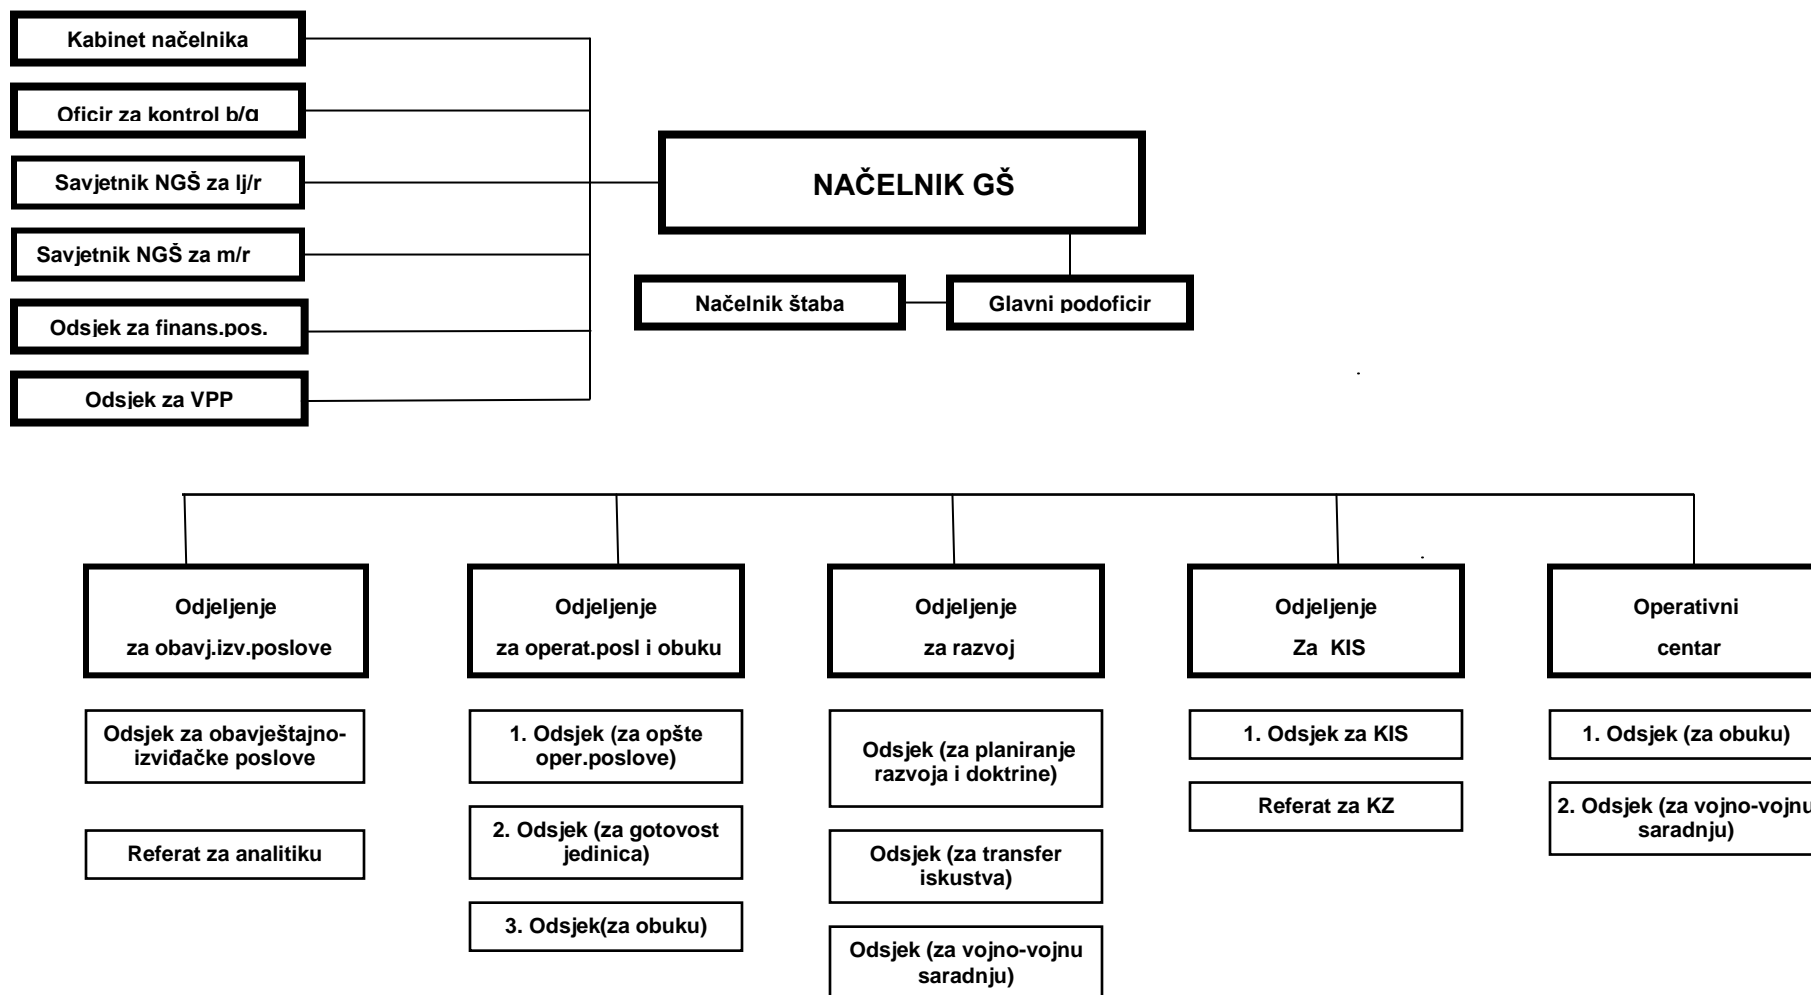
Kabinet načelnika

Oficir za kontrol b/g

Savjetnik NGŠ za lj/r

Savjetnik NGŠ za m/r

Odsjek za finans.pos.

Odsjek za VPP

NAČELNIK GŠ

Načelnik štaba

Glavni podoficir

Odjeljenje za obavj.izv.poslove

Odsjek za obavještajno-izviđačke poslove

Referat za analitiku

Odjeljenje za operat.posl i obuku

1. Odsjek (za opšte oper.poslove)

2. Odsjek (za gotovost jedinica)

3. Odsjek(za obuku)

Odjeljenje za razvoj

Odsjek (za planiranje razvoja i doktrine)

Odsjek (za transfer iskustva)

Odsjek (za vojno-vojnu saradnju)

Odjeljenje Za KIS

1. Odsjek za KIS

Referat za KZ

Operativni centar

1. Odsjek (za obuku)

2. Odsjek (za vojno-vojnu saradnju)